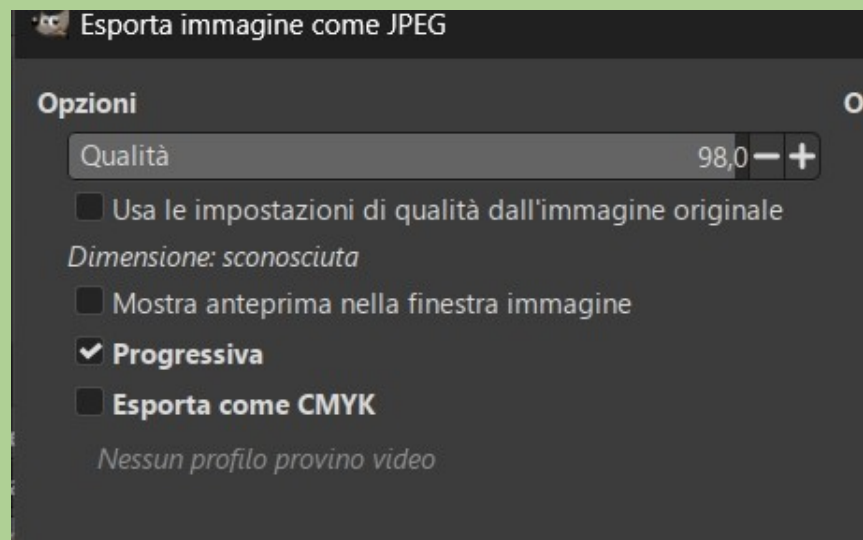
Esporta immagine come JPEG

Opzioni

O

Qualità 98,0 − +

Usa le impostazioni di qualità dall'immagine originale

Dimensione: sconosciuta

Mostra anteprima nella finestra immagine

✔ Progressiva

Esporta come CMYK

Nessun profilo provino video